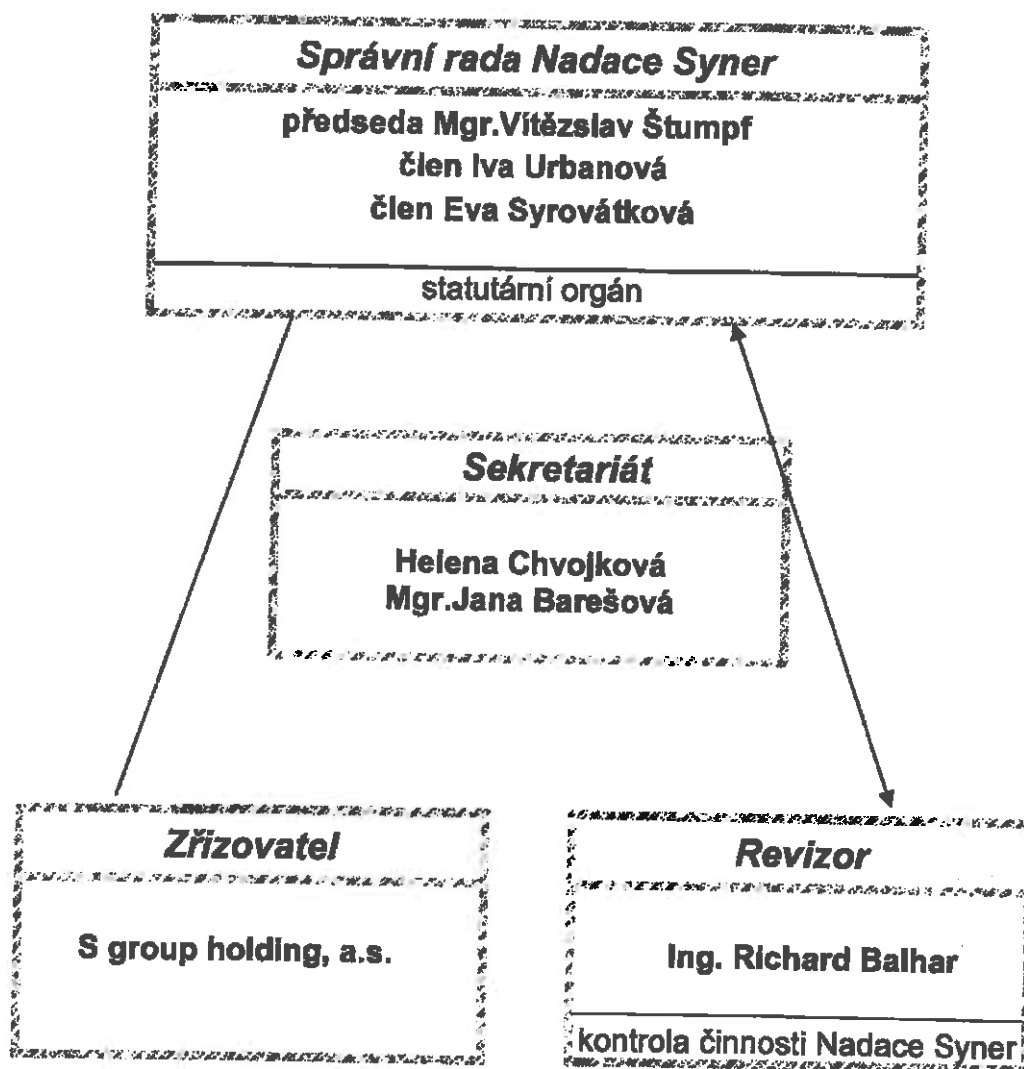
Správní rada Nadace Syner

předseda Mgr.Vítězslav Štumpf
člen Iva Urbanová
člen Eva Syrovátková

statutární orgán

Sekretariát

Helena Chvojková
Mgr.Jana Barešová

Zřizovatel

S group holding, a.s.

Revizor

Ing. Richard Balhar

kontrola činnosti Nadace Syner